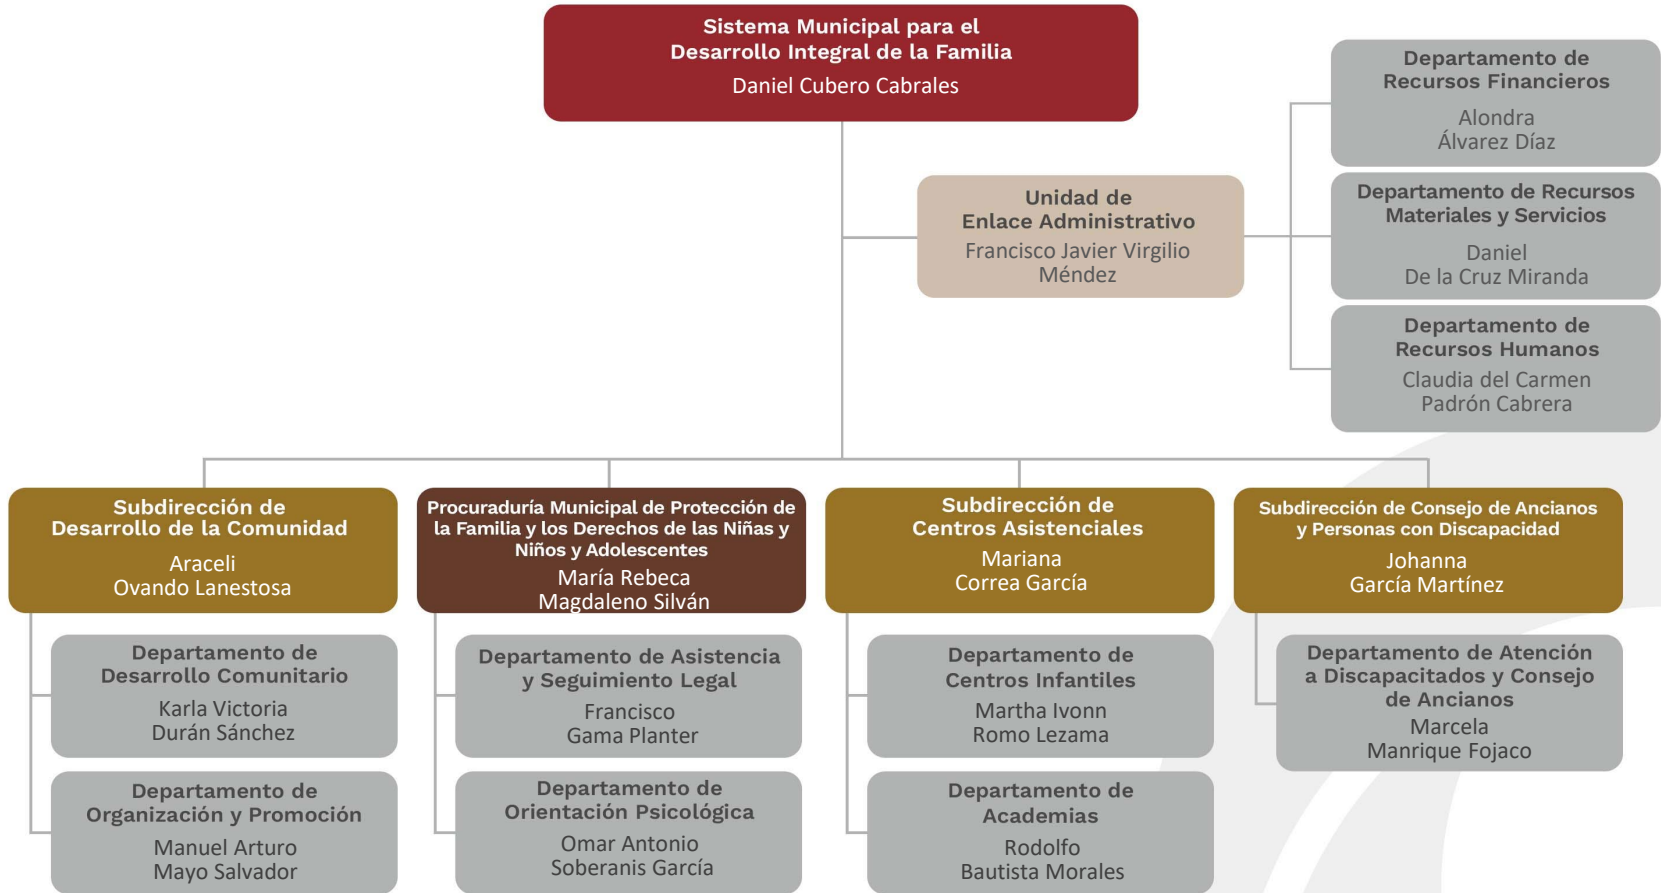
Sistema Municipal para el Desarrollo Integral de la Familia
Daniel Cubero Cabrales

Departamento de Recursos Financieros
Alondra Álvarez Díaz

Unidad de Enlace Administrativo
Francisco Javier Virgilio Méndez

Departamento de Recursos Materiales y Servicios
Daniel De la Cruz Miranda

Departamento de Recursos Humanos
Claudia del Carmen Padrón Cabrera

Subdirección de Desarrollo de la Comunidad
Araceli Ovando Lanestosa

Departamento de Desarrollo Comunitario
Karla Victoria Durán Sánchez

Departamento de Organización y Promoción
Manuel Arturo Mayo Salvador

Procuraduría Municipal de Protección de la Familia y los Derechos de las Niñas y Niños y Adolescentes
María Rebeca Magdaleno Silván

Departamento de Asistencia y Seguimiento Legal
Francisco Gama Planter

Departamento de Orientación Psicológica
Omar Antonio Soberanis García

Subdirección de Centros Asistenciales
Mariana Correa García

Departamento de Centros Infantiles
Martha Ivonn Romo Lezama

Departamento de Academias
Rodolfo Bautista Morales

Subdirección de Consejo de Ancianos y Personas con Discapacidad
Johanna García Martínez

Departamento de Atención a Discapacitados y Consejo de Ancianos
Marcela Manrique Fojaco